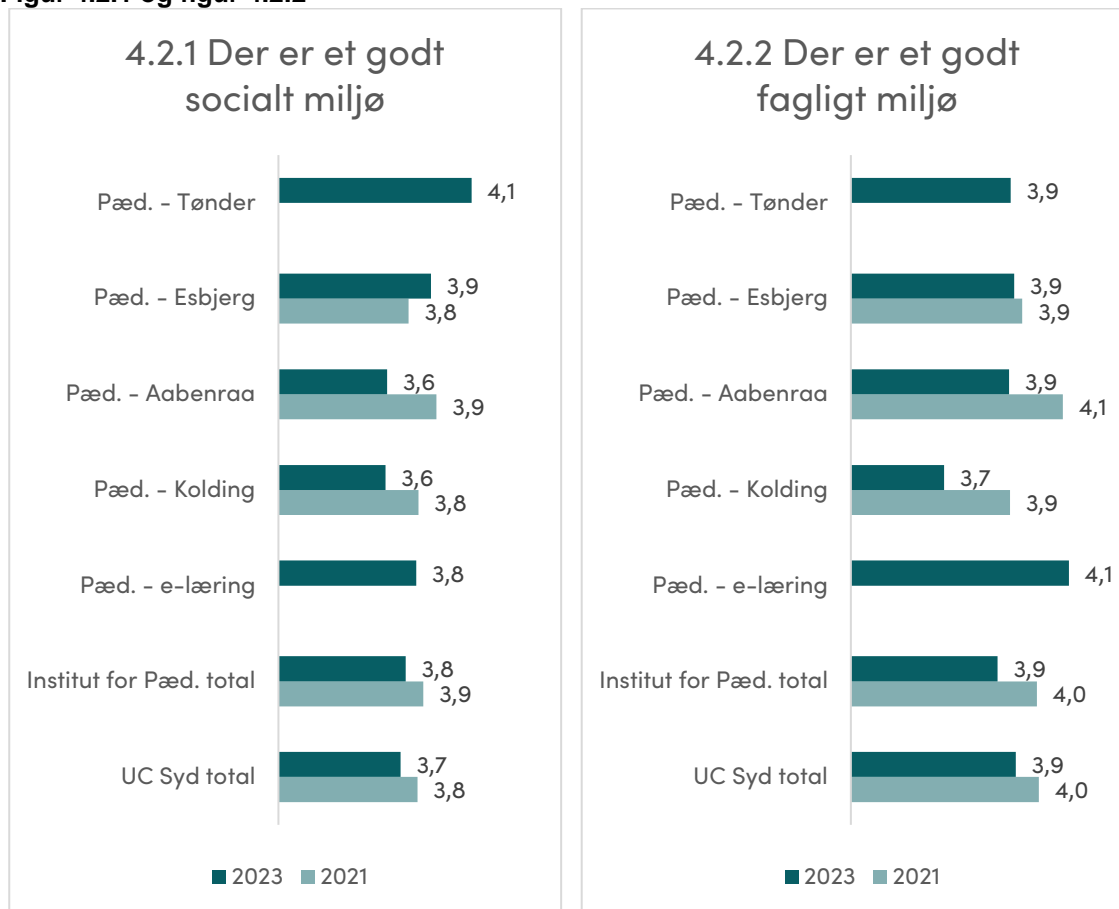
Figur 4.2.1 og figur 4.2.2

4.2.1 Der er et godt socialt miljø

Pæd. - Tønder 4,1
Pæd. - Esbjerg 3,9 3,8
Pæd. - Aabenraa 3,6 3,9
Pæd. - Kolding 3,6 3,8
Pæd. - e-læring 3,8
Institut for Pæd. total 3,8 3,9
UC Syd total 3,7 3,8

2023 2021

4.2.2 Der er et godt fagligt miljø

Pæd. - Tønder 3,9
Pæd. - Esbjerg 3,9 3,9
Pæd. - Aabenraa 3,9 4,1
Pæd. - Kolding 3,7 3,9
Pæd. - e-læring 4,1
Institut for Pæd. total 3,9 4,0
UC Syd total 3,9 4,0

2023 2021